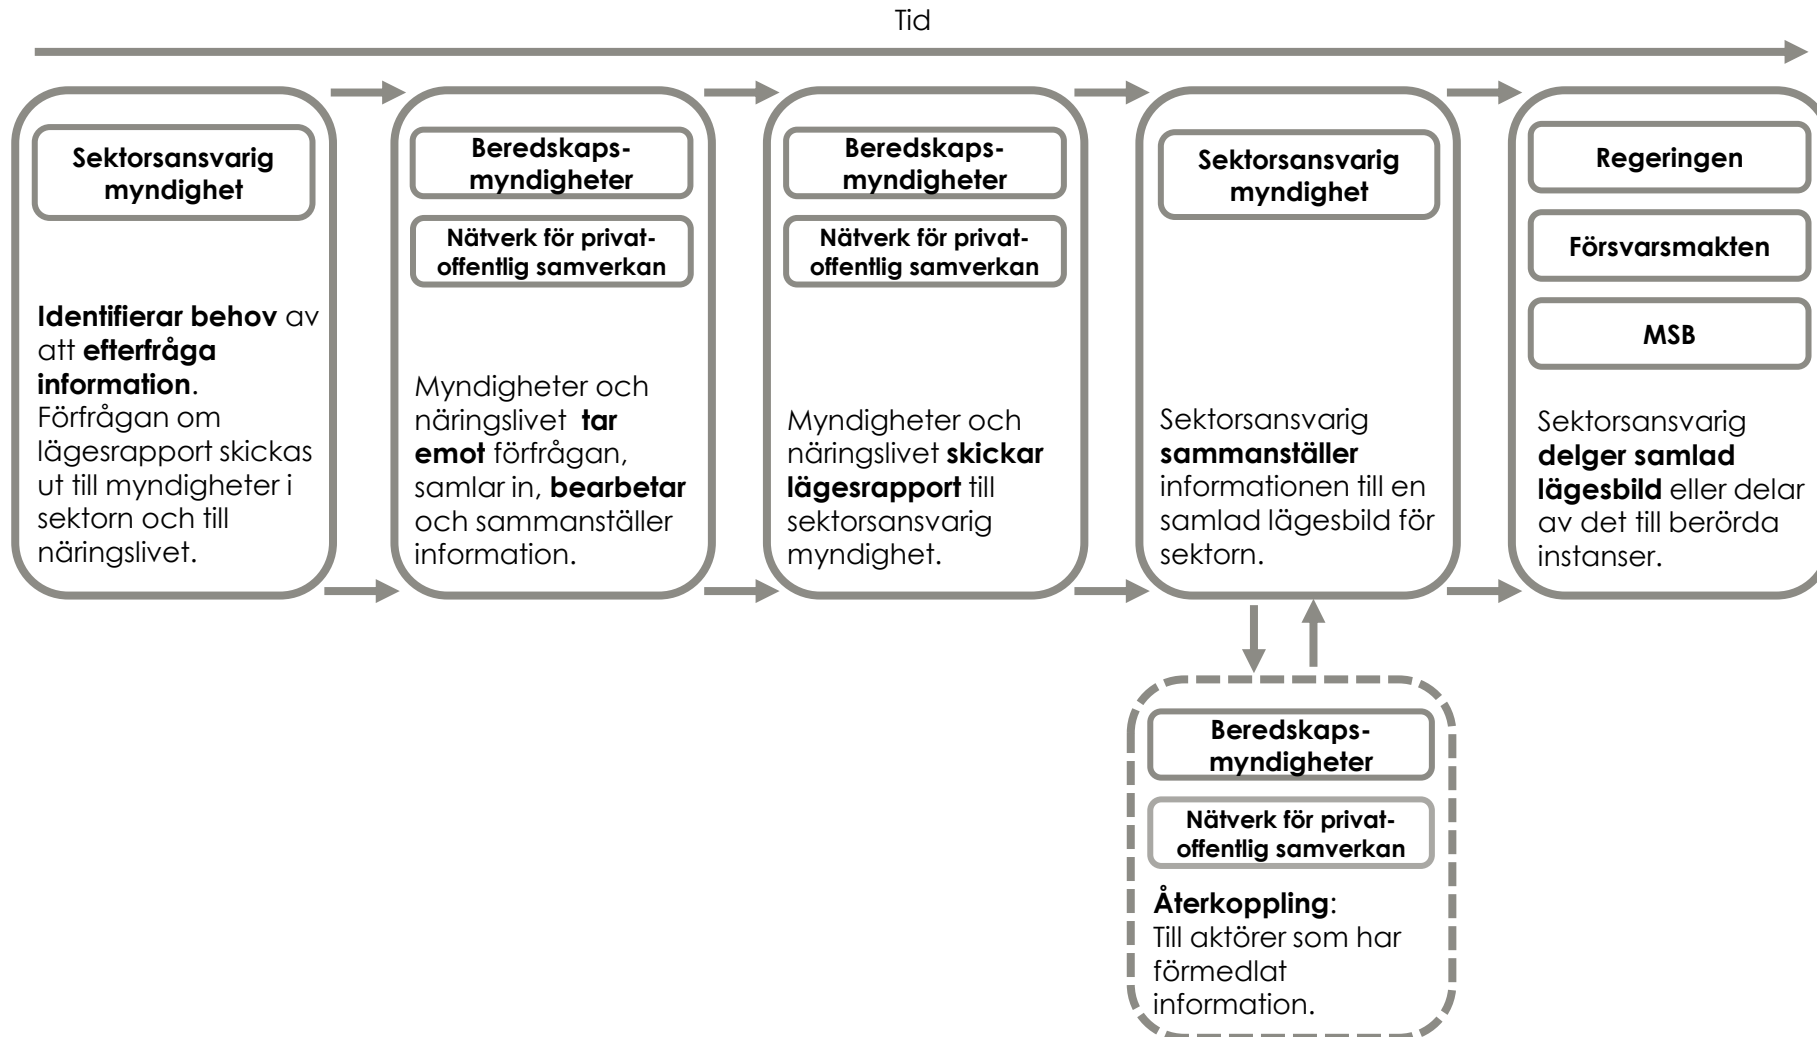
Tid

Sektorsansvarig myndighet

Identifierar behov av att efterfråga information. Förfrågan om lägesrapport skickas ut till myndigheter i sektorn och till näringslivet.

Beredskapsmyndigheter

Nätverk för privat-offentlig samverkan

Myndigheter och näringslivet tar emot förfrågan, samlar in, bearbetar och sammanställer information.

Beredskapsmyndigheter

Nätverk för privat-offentlig samverkan

Myndigheter och näringslivet skickar lägesrapport till sektorsansvarig myndighet.

Sektorsansvarig myndighet

Sektorsansvarig sammanställer informationen till en samlad lägesbild för sektorn.

Regeringen

Försvarsmakten

MSB

Sektorsansvarig delger samlad lägesbild eller delar av det till berörda instanser.

Beredskapsmyndigheter

Nätverk för privat-offentlig samverkan

Återkoppling: Till aktörer som har förmedlat information.